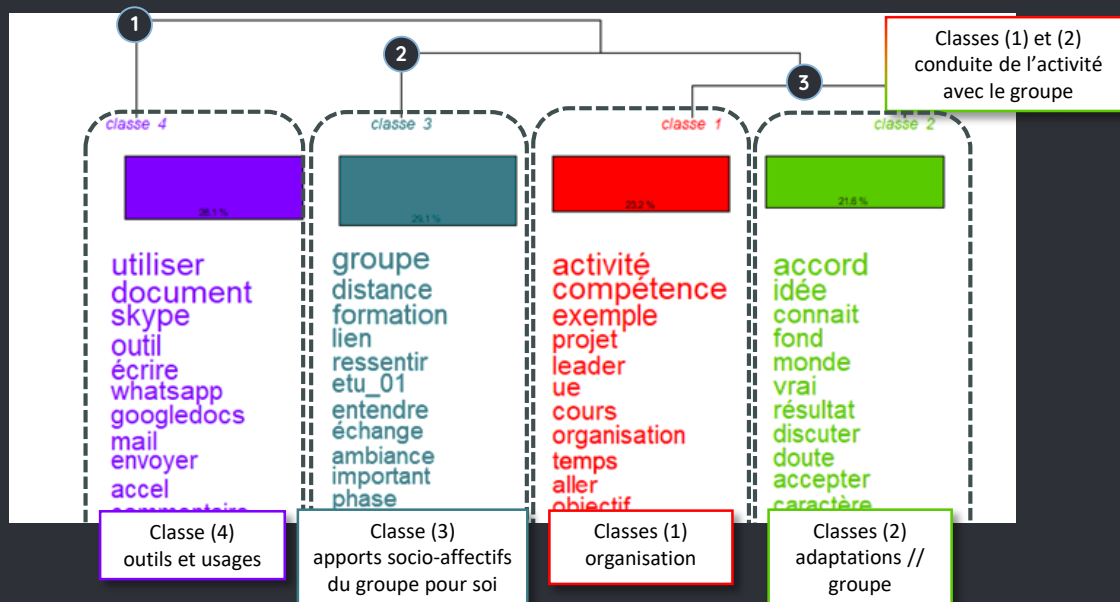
1

2

3

Classes (1) et (2) conduite de l'activité avec le groupe

classe 4

26.1 %

utiliser
document
skype
outil
écrire
whatsapp
googledocs
mail
envoyer
accel
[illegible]

classe 3

29.1 %

groupe
distance
formation
lien
ressentir
etu_01
entendre
échange
ambiance
important
phase

classe 1

23.2 %

activité
compétence
exemple
projet
leader
ue
cours
organisation
temps
aller
objectif

classe 2

21.6 %

accord
idée
connait
fond
monde
vrai
résultat
discuter
doute
accepter
caractère

Classe (4) outils et usages

Classe (3) apports socio-affectifs du groupe pour soi

Classes (1) organisation

Classes (2) adaptations // groupe